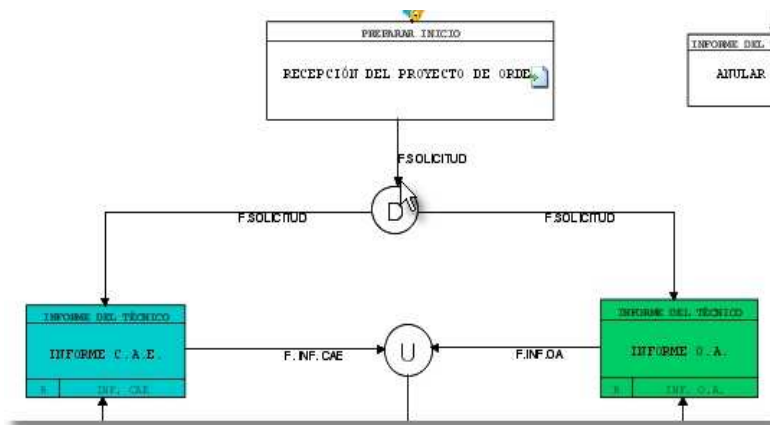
PREPARAR INICIO

RECEPCIÓN DEL PROYECTO DE ORDE

INFORME DEL

ANULAR

F.SOLICITUD

D

F.SOLICITUD

F.SOLICITUD

INFORME DEL TÉCNICO

INFORME C.A.E.

R

INF. CAE

F. INF. CAE

U

F.INF.OA

INFORME DEL TÉCNICO

INFORME O.A.

R

INF. O.A.